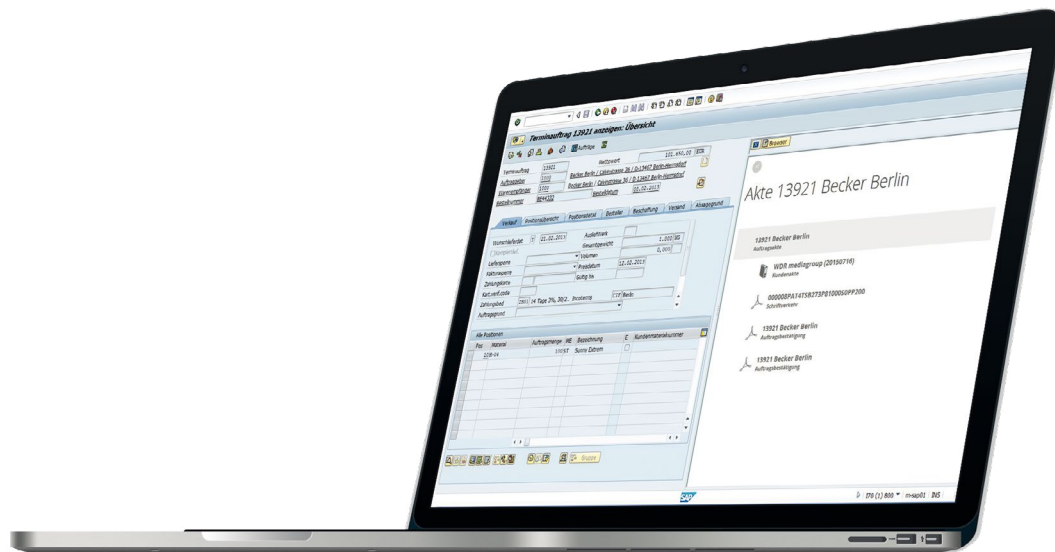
Terminauftrag 13921 anzeigen: Übersicht

Aufträge

Terminauftrag 13921
Nettowert 101.690,00 EUR
Auftraggeber 3333 Becker Berlin / Calvinstrasse 36 / D-13467 Berlin-Hermsdorf
Warenempfänger 3333 Becker Berlin / Calvinstrasse 36 / D-13467 Berlin-Hermsdorf
Bestellnummer 9844103 Bestelldatum 22.02.2013

Verkauf | Positionsübersicht | Positionsdetail | Besteller | Beschaffung | Versand | Absagegrund

Wunschlieferdat. T 21.02.2013
Auslieferwerk
Gesamtgewicht 1.000 KG
Volumen 0,000
Lieferspere
Preisdatum 12.02.2013
Fakturasperre
Gültig bis
Zahlungsbed. ZB01 14 Tage 2%, 30/2... Incoterms CIF Berlin
Auftragsgrund

Alle Positionen
Pos | Material | Auftragsmenge | ME | Bezeichnung | E | Kundenmaterialnummer
10 | SUN-04 | 100 | ST | Sunny Extrem |

Gruppe

Browser

Akte 13921 Becker Berlin

13921 Becker Berlin
Auftragsakte

WDR mediagroup (20150716)
Kundenakte

000008PA14TS8273P0100050PP200
Schriftverkehr

13921 Becker Berlin
Auftragsbestätigung

13921 Becker Berlin
Auftragsbestätigung

SAP
I70 (1) 800 ▼ m-sap01 INS